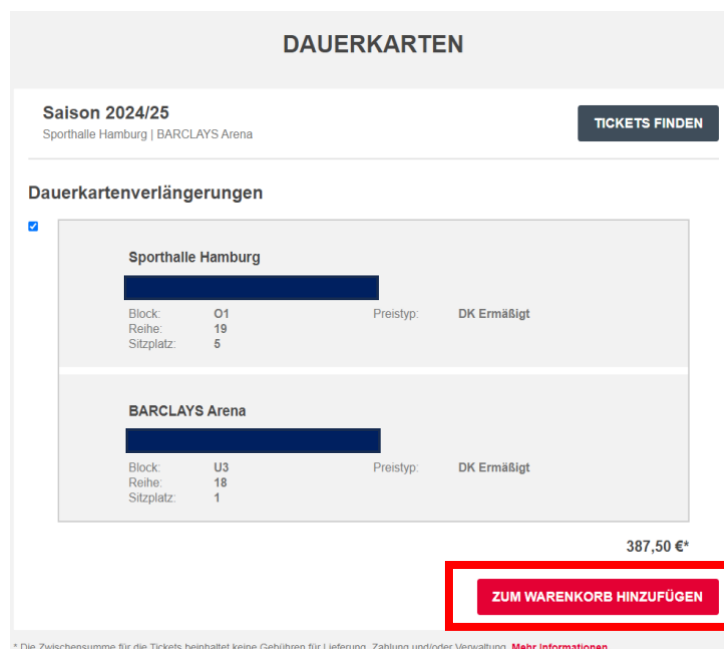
DAUERKARTEN

Saison 2024/25
Sporthalle Hamburg | BARCLAYS Arena

TICKETS FINDEN

Dauerkartenverlängerungen

Sporthalle Hamburg

Block: O1
Reihe: 19
Sitzplatz: 5
Preistyp: DK Ermäßigt

BARCLAYS Arena

Block: U3
Reihe: 18
Sitzplatz: 1
Preistyp: DK Ermäßigt

387,50 €*

ZUM WARENKORB HINZUFÜGEN

* Die Zwischensumme für die Tickets beinhaltet keine Gebühren für Lieferung, Zahlung und/oder Verwaltung. Mehr Informationen